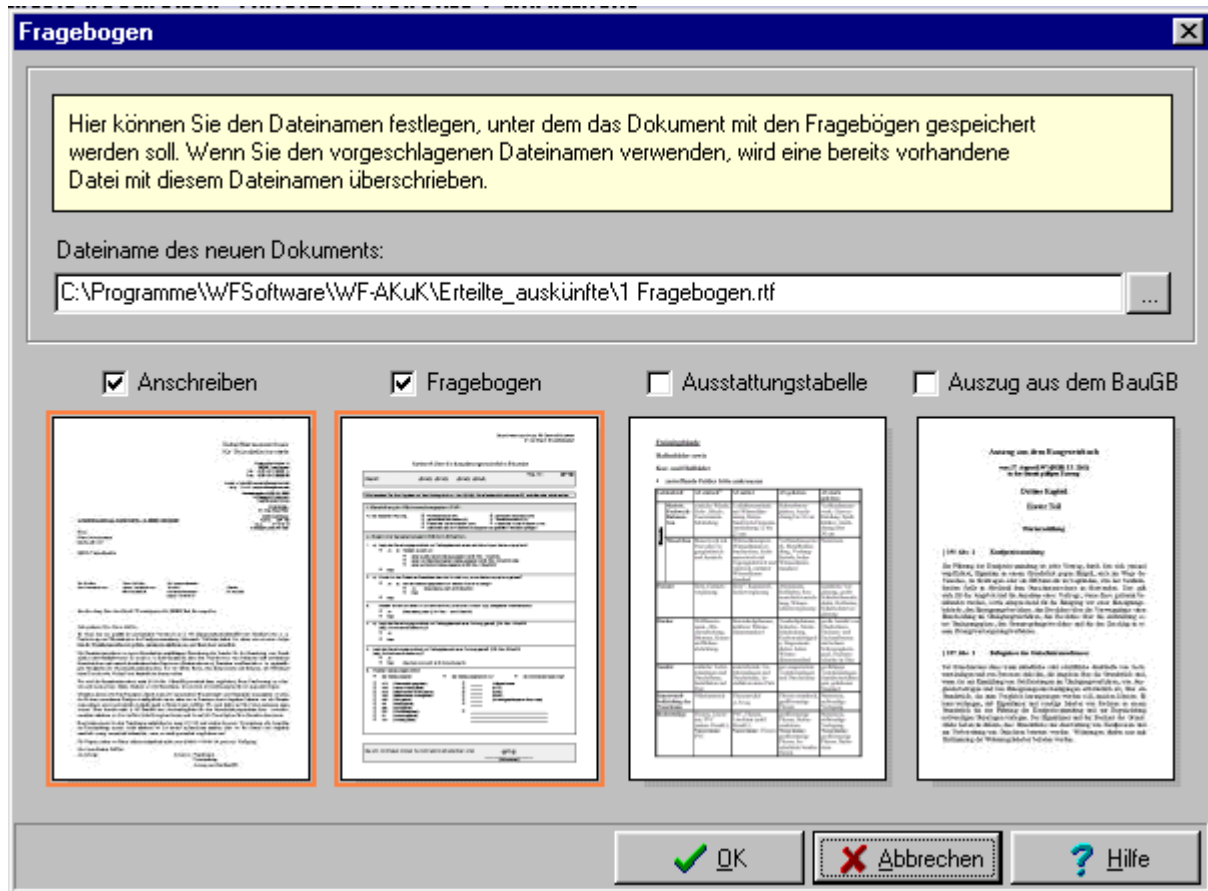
Fragebogen

Hier können Sie den Dateinamen festlegen, unter dem das Dokument mit den Fragebögen gespeichert werden soll. Wenn Sie den vorgeschlagenen Dateinamen verwenden, wird eine bereits vorhandene Datei mit diesem Dateinamen überschrieben.

Dateiname des neuen Dokuments:

C:\Programme\WFSoftware\WF-AKuK\Erteilte_auskünfte\1 Fragebogen.rtf

...

Anschreiben

Fragebogen

Ausstattungstabelle

Auszug aus dem BauGB

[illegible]

OK

Abbrechen

Hilfe